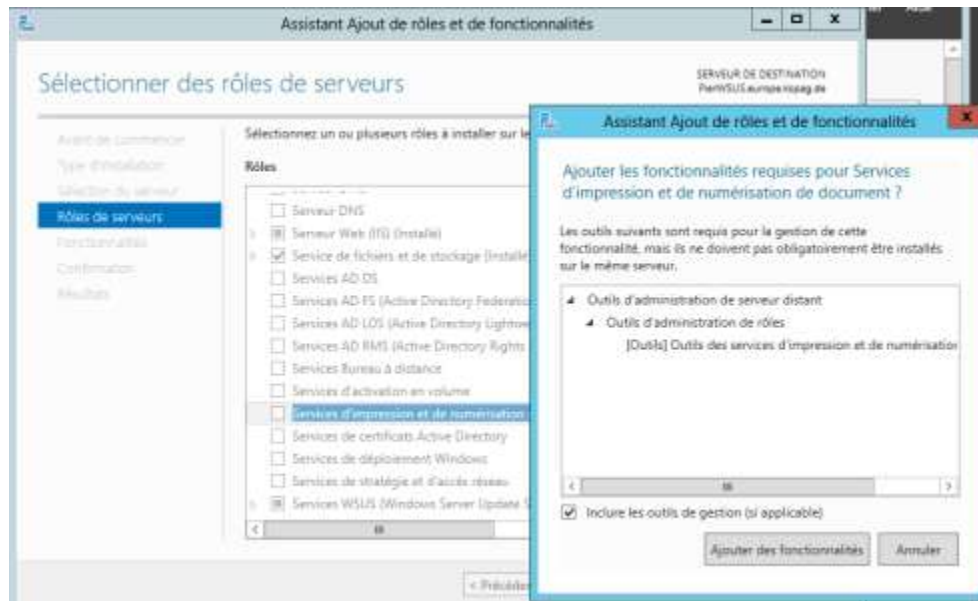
Assistant Ajout de rôles et de fonctionnalités

Sélectionner des rôles de serveurs

SERVEUR DE DESTINATION
PierWSUS.europe.nippag.de

Avant de commencer
Type d'installation
Sélection du serveur
Rôles de serveurs
Fonctionnalités
Confirmation
Résultats

Sélectionnez un ou plusieurs rôles à installer sur le

Rôles

Serveur DNS
Serveur Web (IIS) (Installé)
Service de fichiers et de stockage (Installé
Services AD DS
Services AD FS (Active Directory Federatio
Services AD LDS (Active Directory Lightw
Services AD RMS (Active Directory Rights
Services Bureau à distance
Services d'activation en volume
Services d'impression et de numérisation
Services de certificats Active Directory
Services de déploiement Windows
Services de stratégie et d'accès réseau
Services WSUS (Windows Server Update S

< Précéde

Assistant Ajout de rôles et de fonctionnalités

Ajouter les fonctionnalités requises pour Services d'impression et de numérisation de document ?

Les outils suivants sont requis pour la gestion de cette fonctionnalité, mais ils ne doivent pas obligatoirement être installés sur le même serveur.

Outils d'administration de serveur distant
Outils d'administration de rôles
[Outils] Outils des services d'impression et de numérisation

Inclure les outils de gestion (si applicable)

Ajouter des fonctionnalités
Annuler